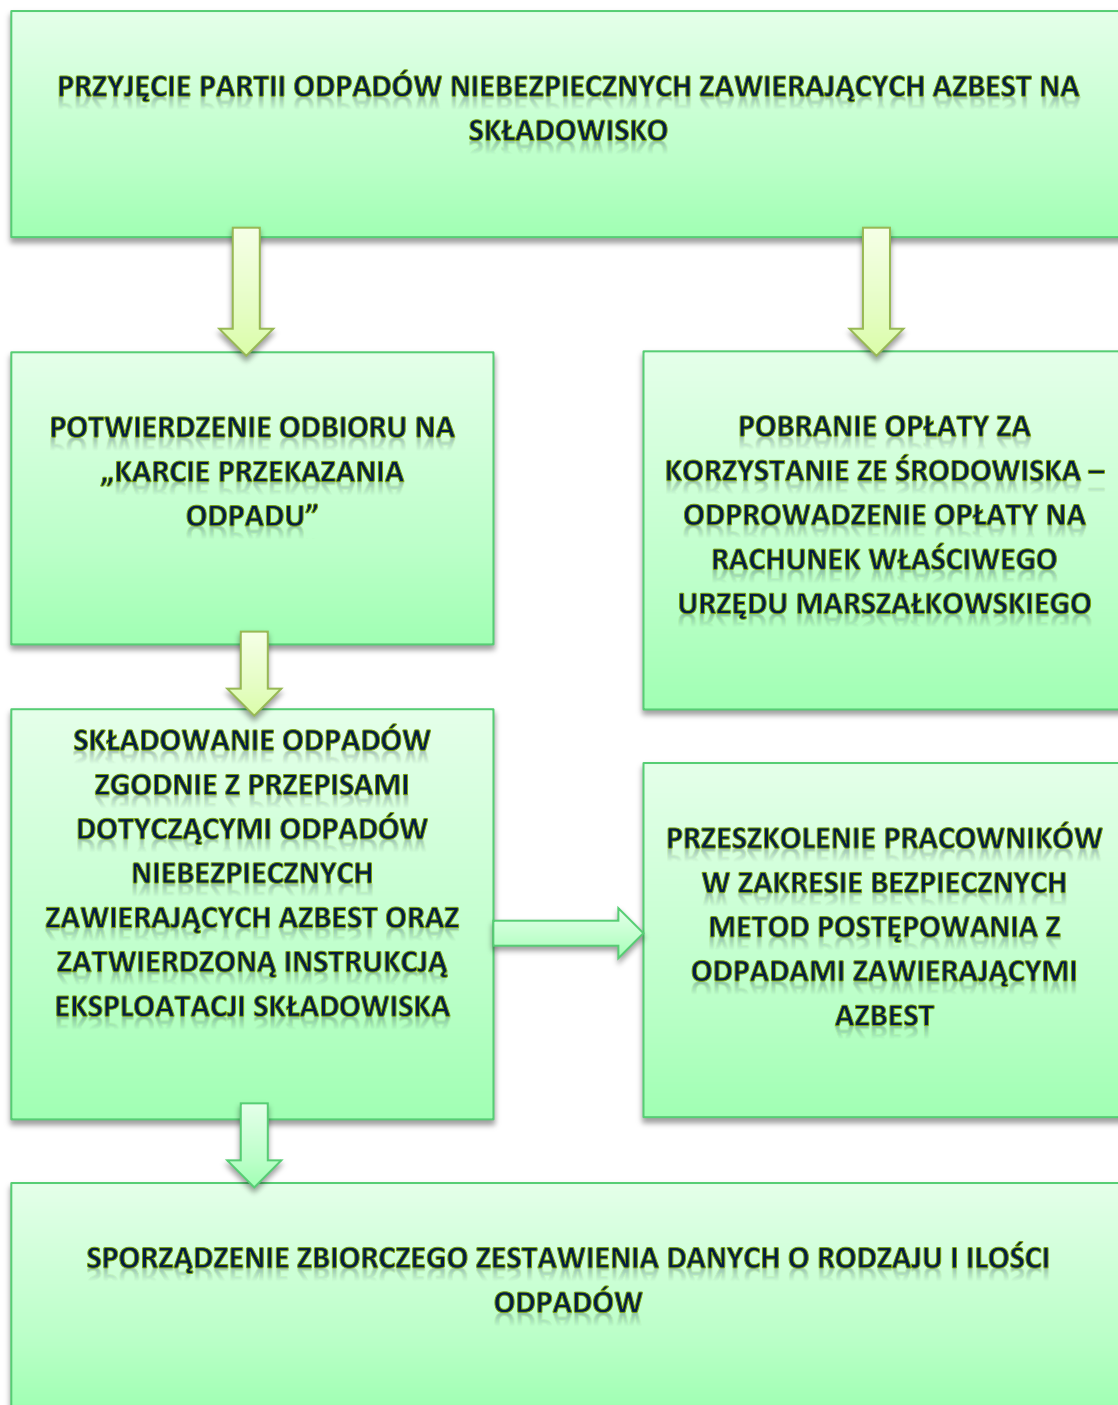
PRZYJĘCIE PARTII ODPADÓW NIEBEZPIECZNYCH ZAWIERAJĄCYCH AZBEST NA SKŁADOWISKO

POTWIERDZENIE ODBIORU NA „KARCIE PRZEKAZANIA ODPADU"

POBRANIE OPŁATY ZA KORZYSTANIE ZE ŚRODOWISKA – ODPROWADZENIE OPŁATY NA RACHUNEK WŁAŚCIWEGO URZĘDU MARSZAŁKOWSKIEGO

SKŁADOWANIE ODPADÓW ZGODNIE Z PRZEPISAMI DOTYCZĄCYMI ODPADÓW NIEBEZPIECZNYCH ZAWIERAJĄCYCH AZBEST ORAZ ZATWIERDZONĄ INSTRUKCJĄ EKSPLOATACJI SKŁADOWISKA

PRZESZKOLENIE PRACOWNIKÓW W ZAKRESIE BEZPIECZNYCH METOD POSTĘPOWANIA Z ODPADAMI ZAWIERAJĄCYMI AZBEST

SPORZĄDZENIE ZBIORCZEGO ZESTAWIENIA DANYCH O RODZAJU I ILOŚCI ODPADÓW